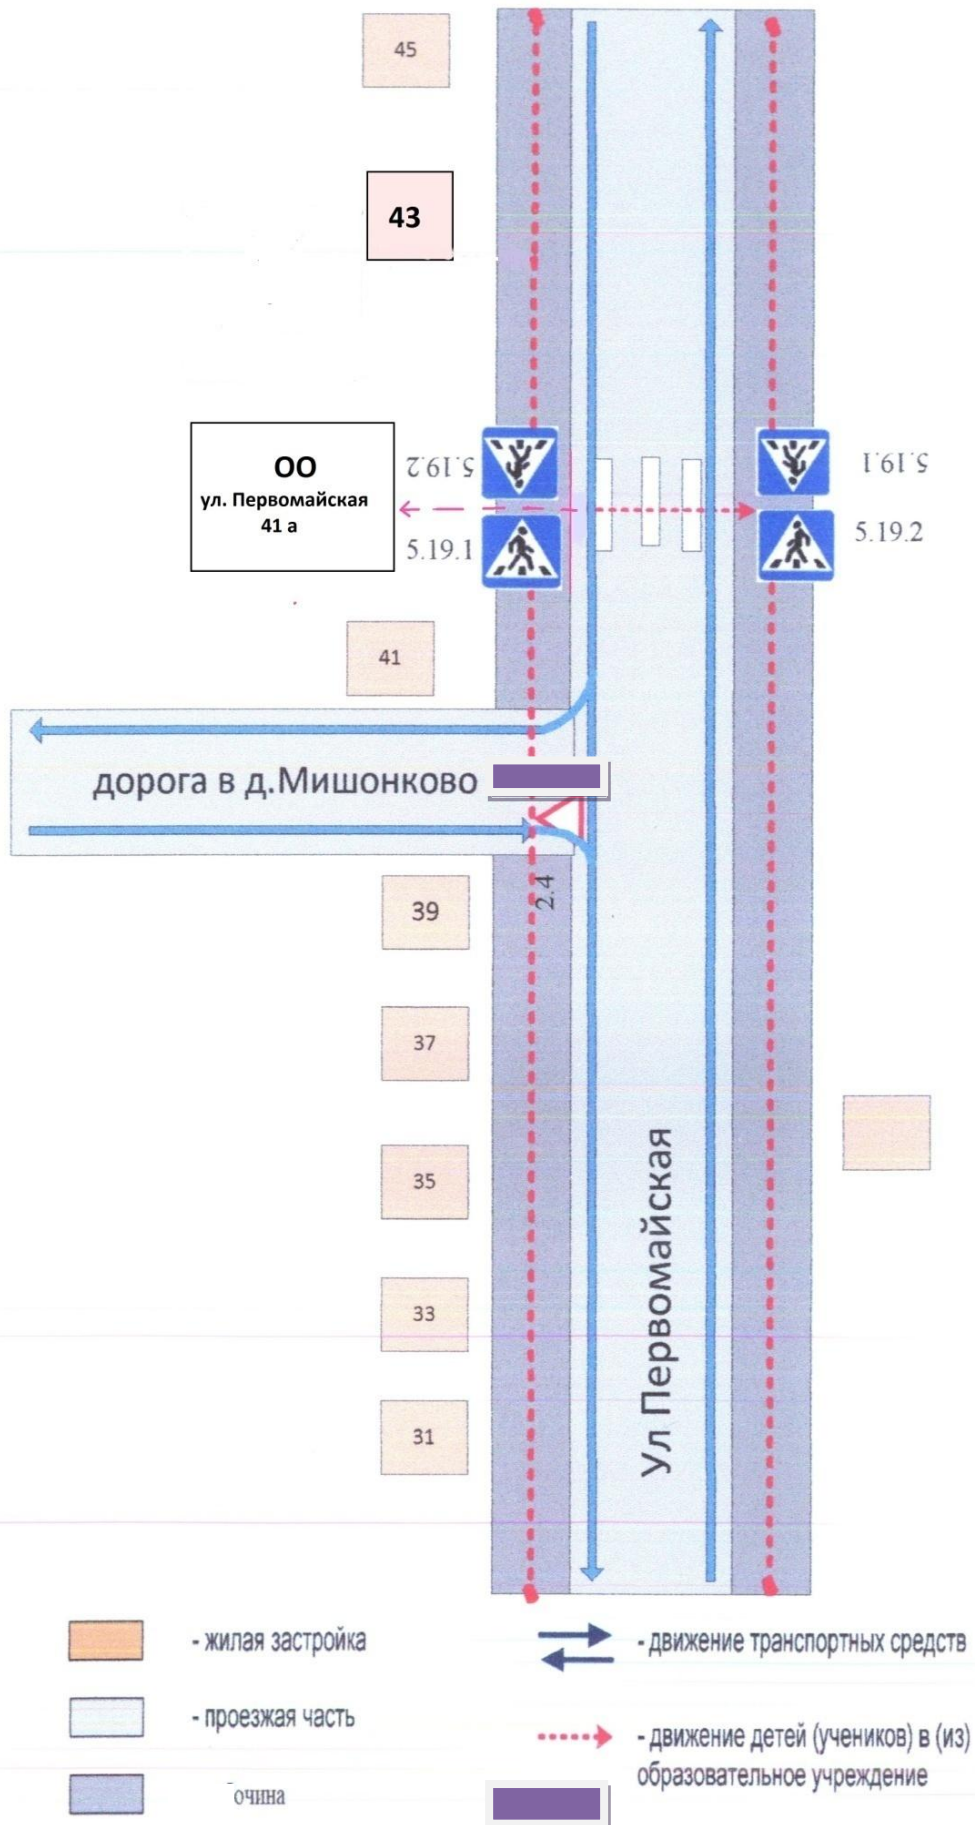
45

43

ОО
ул. Первомайская
41 а

5.19.2

5.19.1

5.19.1

5.19.2

41

дорога в д.Мишонково

2.4

39

37

35

33

31

Ул Первомайская

- жилая застройка

- проезжая часть

очина

- движение транспортных средств

- движение детей (учеников) в (из) образовательное учреждение